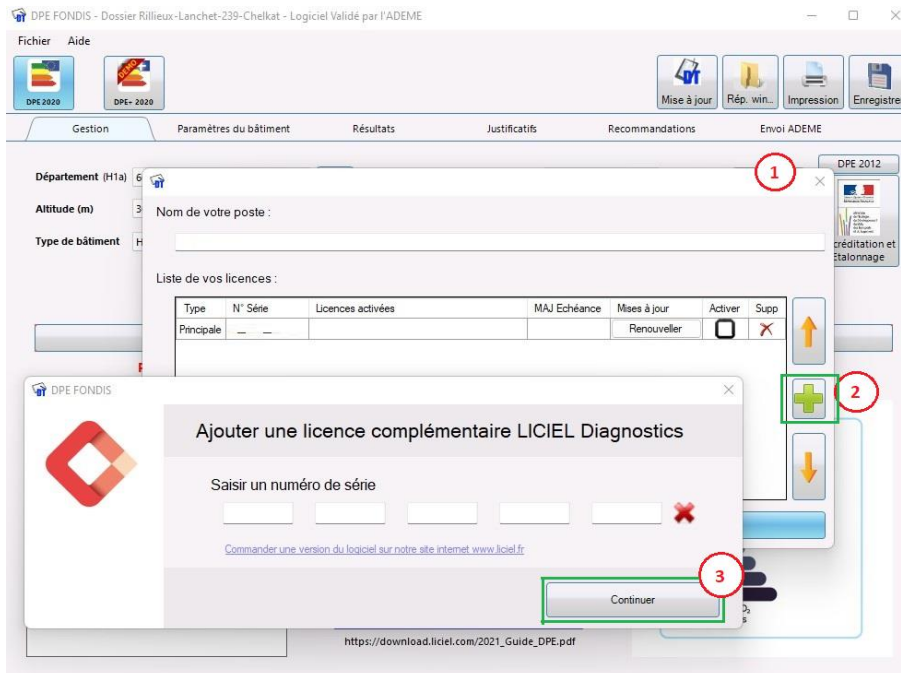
DPE FONDIS - Dossier Rillieux-Lanchet-239-Chelkat - Logiciel Validé par l'ADEME

Fichier Aide

DPE 2020

DPE+ 2020

Mise à jour

Rép. win...

Impression

Enregistre

Gestion

Paramètres du bâtiment

Résultats

Justificatifs

Recommandations

Envoi ADEME

DPE 2012

Département (H1a) 6

Altitude (m) 3

Type de bâtiment H

créditation et Étalonnage

1

Nom de votre poste :

Liste de vos licences :

| Type | N° Série | Licences activées | MAJ Echéance | Mises à jour | Activer | Supp |
|---|---|---|---|---|---|---|
| Principale | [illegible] | | | Renouveller | | |

2

DPE FONDIS

Ajouter une licence complémentaire LICIEL Diagnostics

Saisir un numéro de série

Commander une version du logiciel sur notre site internet www.liciel.fr

3

Continuer

https://download.liciel.com/2021_Guide_DPE.pdf